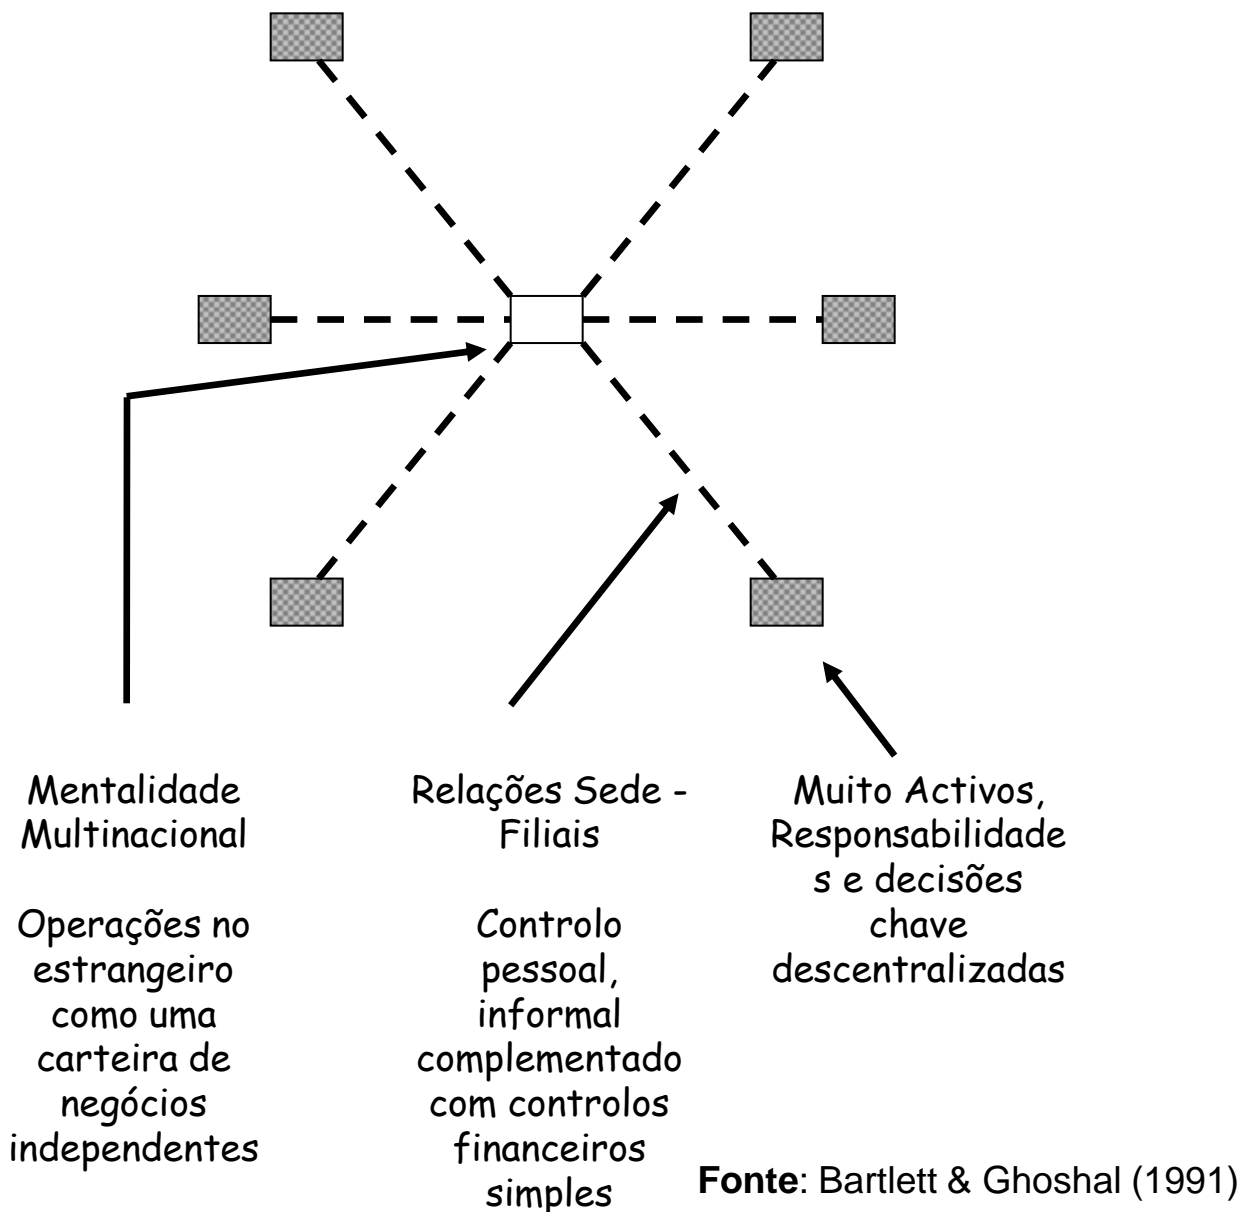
Mentalidade Multinacional

Operações no estrangeiro como uma carteira de negócios independentes

Relações Sede - Filiais

Controlo pessoal, informal complementado com controlos financeiros simples

Muito Activos, Responsabilidade s e decisões chave descentralizadas

**Fonte**: Bartlett & Ghoshal (1991)